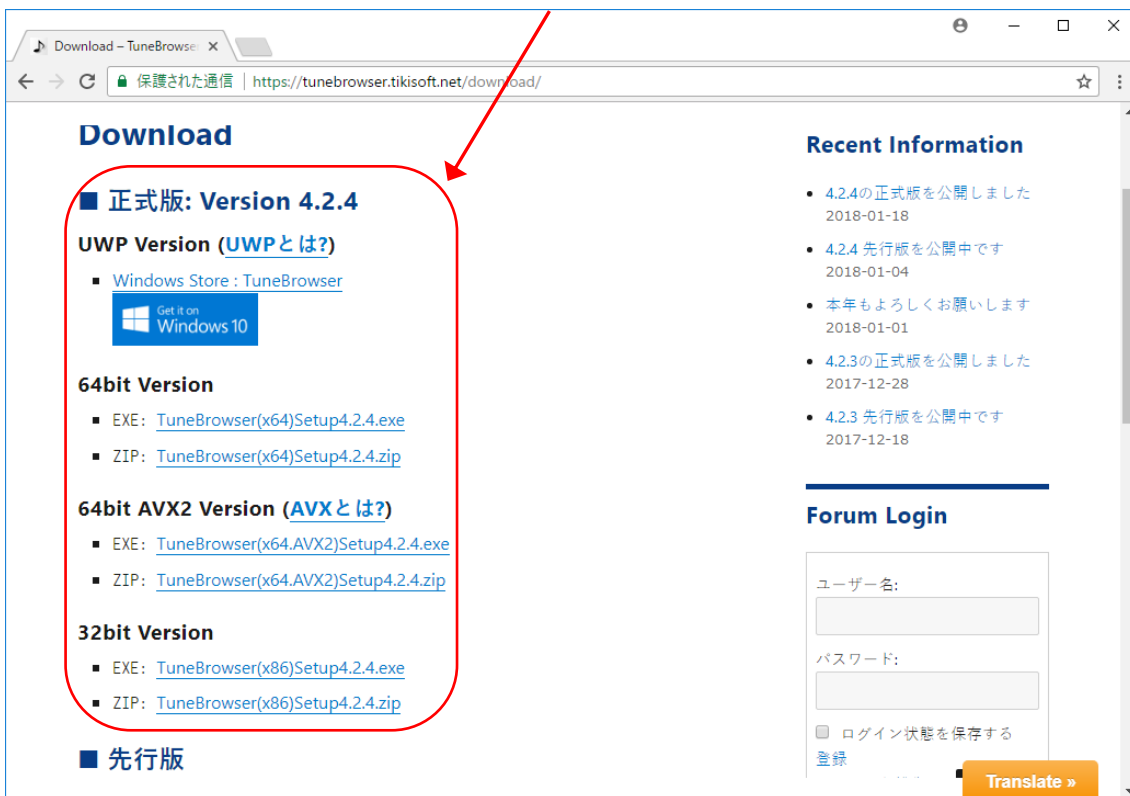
Download – TuneBrowse ×

保護された通信 | https://tunebrowser.tikisoft.net/download/

Download

■ 正式版: Version 4.2.4

UWP Version (UWPとは?)

▪ Windows Store : TuneBrowser

Get it on Windows 10

64bit Version

▪ EXE: TuneBrowser(x64)Setup4.2.4.exe

▪ ZIP: TuneBrowser(x64)Setup4.2.4.zip

64bit AVX2 Version (AVXとは?)

▪ EXE: TuneBrowser(x64.AVX2)Setup4.2.4.exe

▪ ZIP: TuneBrowser(x64.AVX2)Setup4.2.4.zip

32bit Version

▪ EXE: TuneBrowser(x86)Setup4.2.4.exe

▪ ZIP: TuneBrowser(x86)Setup4.2.4.zip

■ 先行版

Recent Information

• 4.2.4の正式版を公開しました
2018-01-18

• 4.2.4 先行版を公開中です
2018-01-04

• 本年もよろしくお願いします
2018-01-01

• 4.2.3の正式版を公開しました
2017-12-28

• 4.2.3 先行版を公開中です
2017-12-18

Forum Login

ユーザー名:

パスワード:

ログイン状態を保存する

登録

Translate »